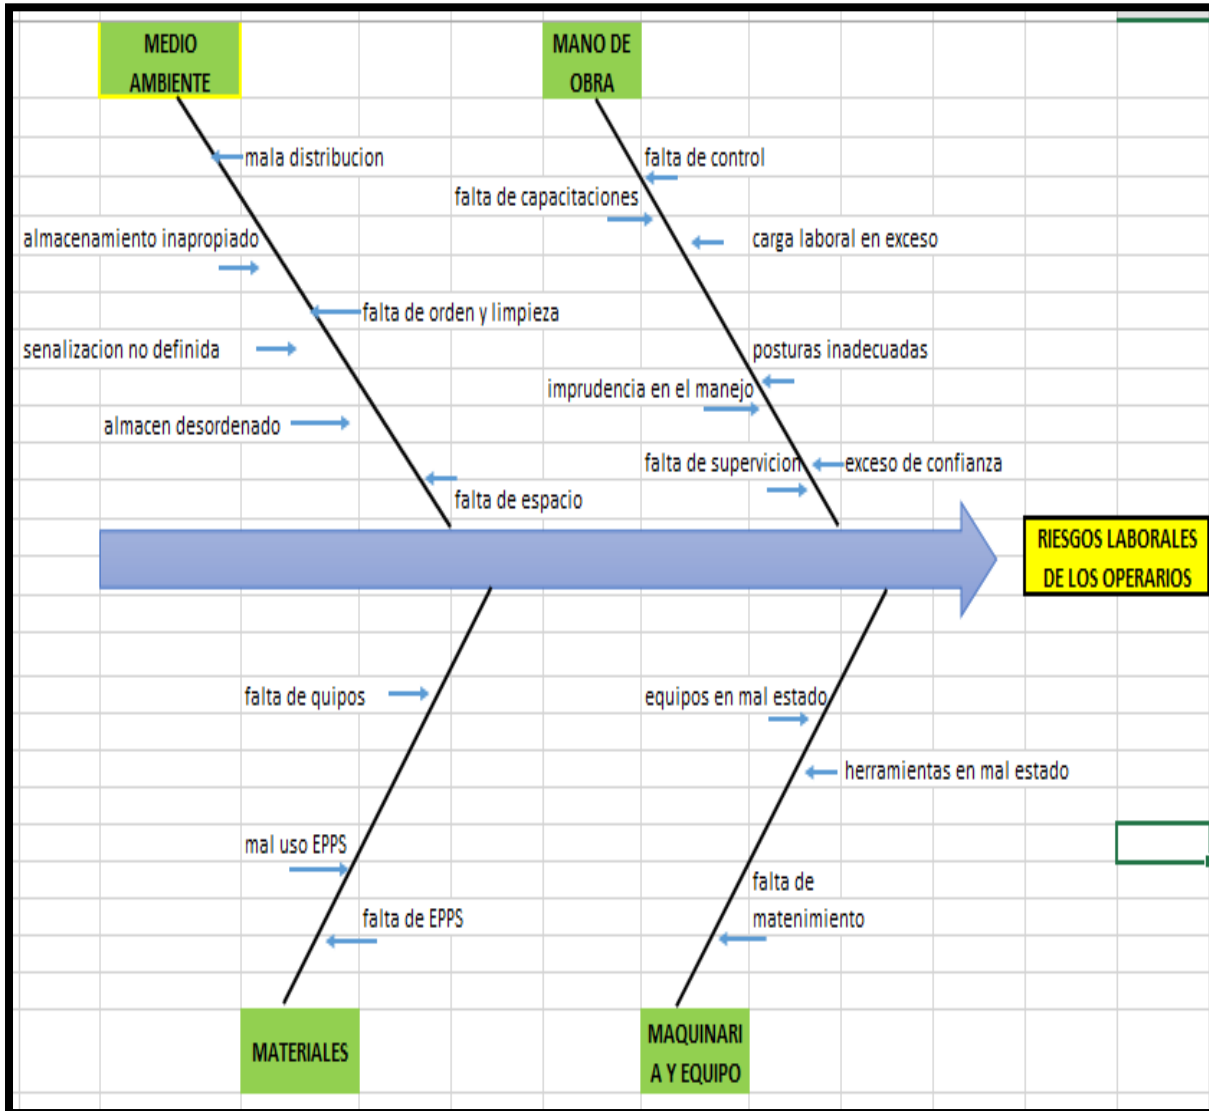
MEDIO AMBIENTE

mala distribucion

almacenamiento inapropiado

falta de orden y limpieza

senalizacion no definida

almacen desordenado

falta de espacio

MANO DE OBRA

falta de control

falta de capacitaciones

carga laboral en exceso

posturas inadecuadas

imprudencia en el manejo

falta de supervicion

exceso de confianza

RIESGOS LABORALES DE LOS OPERARIOS

falta de quipos

mal uso EPPS

falta de EPPS

MATERIALES

equipos en mal estado

herramientas en mal estado

falta de matenimiento

MAQUINARI A Y EQUIPO